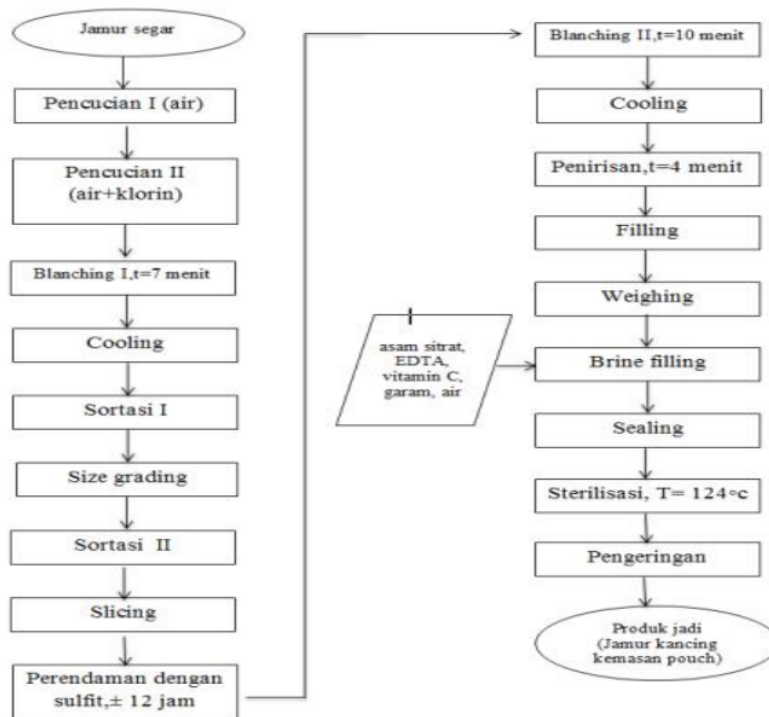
Jamur segar

Pencucian I (air)

Pencucian II (air+klorin)

Blanching I,t=7 menit

Cooling

Sortasi I

Size grading

Sortasi II

Slicing

Perendaman dengan sulfit,± 12 jam

Blanching II,t=10 menit

Cooling

Penirisan,t=4 menit

Filling

Weighing

asam sitrat, EDTA, vitamin C, garam, air

Brine filling

Sealing

Sterilisasi, T= 124◦c

Pengeringan

Produk jadi (Jamur kancing kemasan pouch)